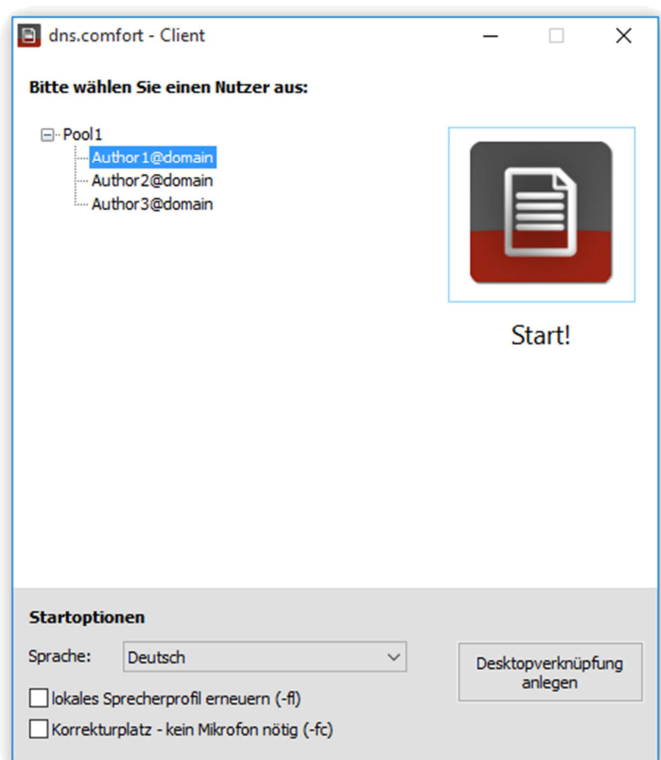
dns.comfort - Client

Bitte wählen Sie einen Nutzer aus:

Pool1
Author1@domain
Author2@domain
Author3@domain

Start!

Startoptionen

Sprache: Deutsch

Desktopverknüpfung anlegen

lokales Sprecherprofil erneuern (-fl)

Korrekturplatz - kein Mikrofon nötig (-fc)